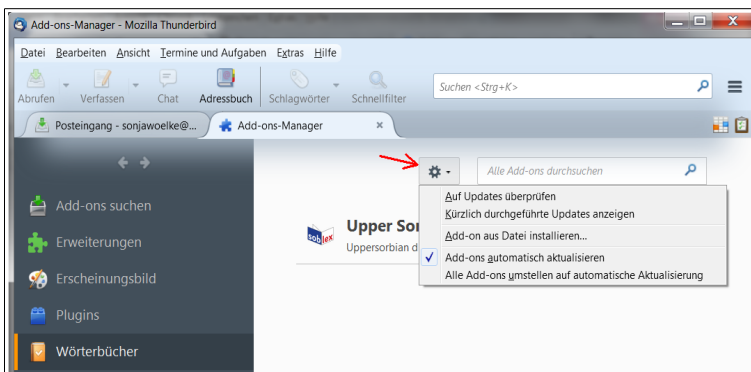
Add-ons-Manager - Mozilla Thunderbird

Datei Bearbeiten Ansicht Termine und Aufgaben Extras Hilfe

Abrufen Verfassen Chat Adressbuch Schlagwörter Schnellfilter

Suchen <Strg+K>

Posteingang - sonjawoelke@... Add-ons-Manager ×

Alle Add-ons durchsuchen

Auf Updates überprüfen
Kürzlich durchgeführte Updates anzeigen
Add-on aus Datei installieren...
✓ Add-ons automatisch aktualisieren
Alle Add-ons umstellen auf automatische Aktualisierung

Add-ons suchen
Erweiterungen
Erscheinungsbild
Plugins
Wörterbücher

sob lex
Upper Sor
Uppersorbian d